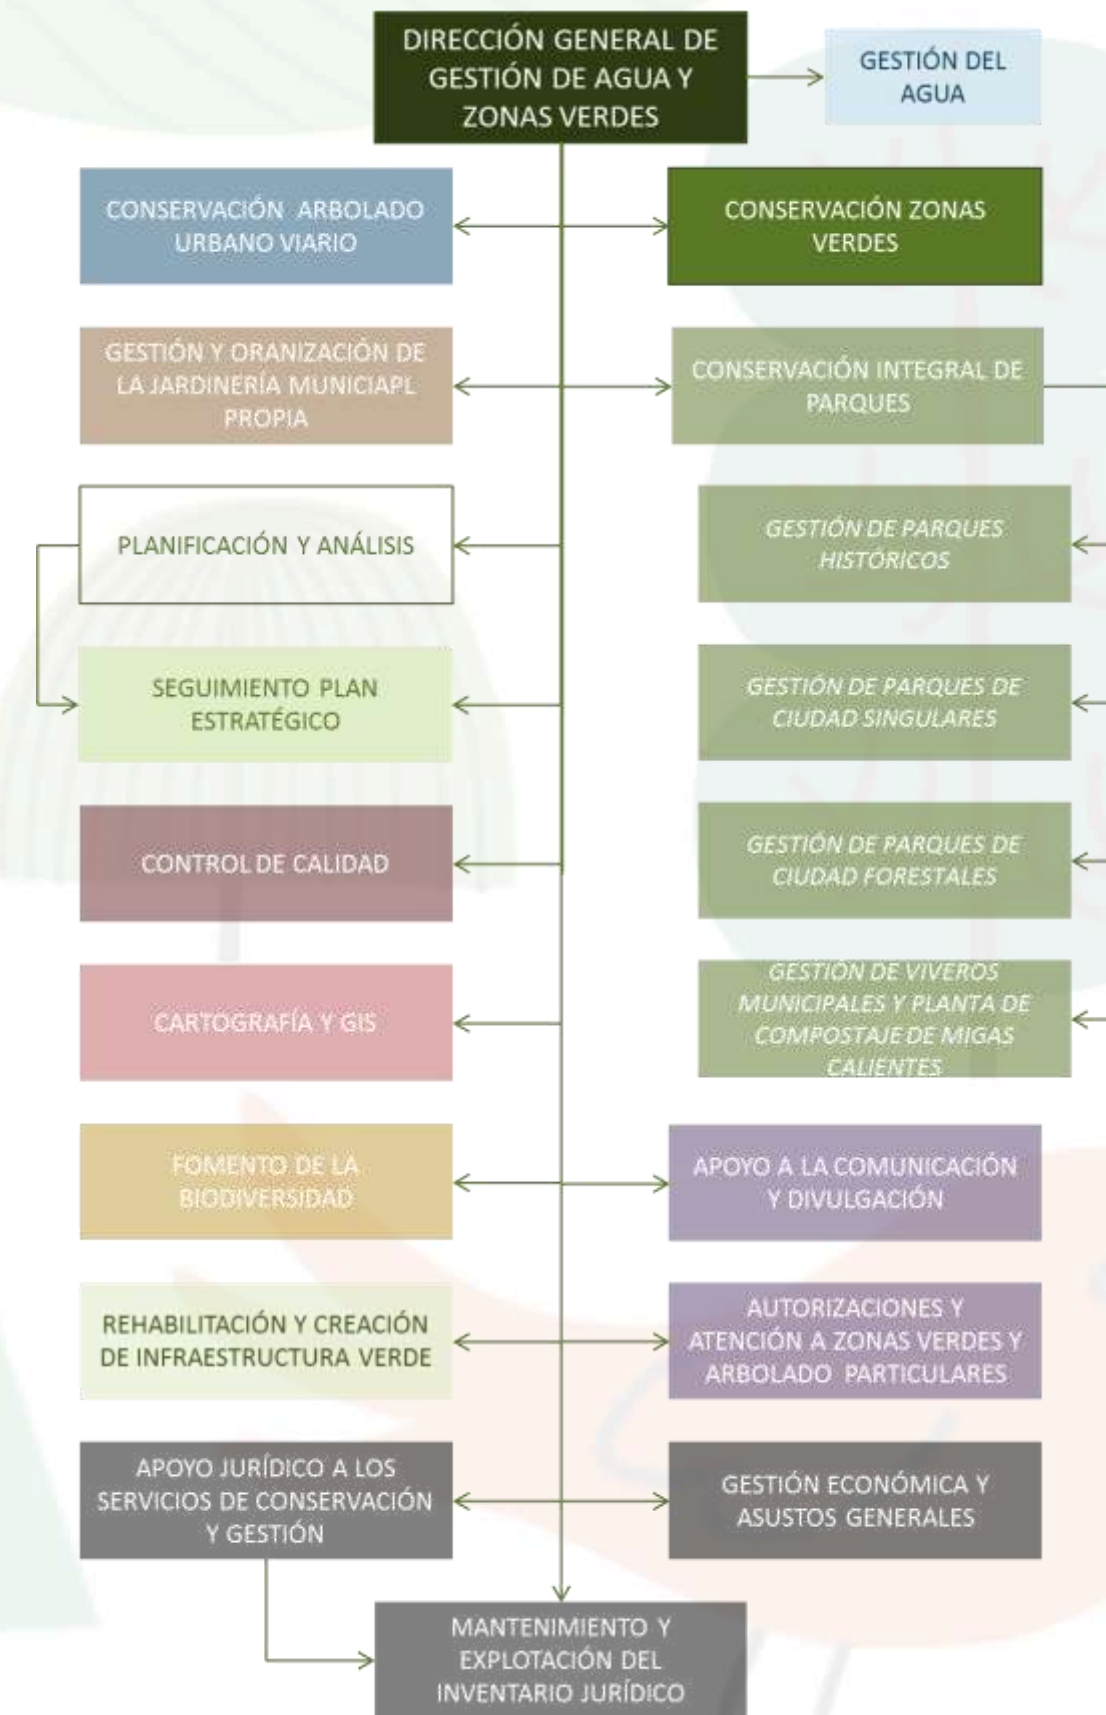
DIRECCIÓN GENERAL DE GESTIÓN DE AGUA Y ZONAS VERDES

GESTIÓN DEL AGUA

CONSERVACIÓN ARBOLADO URBANO VIARIO

CONSERVACIÓN ZONAS VERDES

GESTIÓN Y ORANIZACIÓN DE LA JARDINERÍA MUNICIAPL PROPIA

CONSERVACIÓN INTEGRAL DE PARQUES

PLANIFICACIÓN Y ANÁLISIS

GESTIÓN DE PARQUES HISTÓRICOS

SEGUIMIENTO PLAN ESTRATÉGICO

GESTIÓN DE PARQUES DE CIUDAD SINGULARES

CONTROL DE CALIDAD

GESTIÓN DE PARQUES DE CIUDAD FORESTALES

CARTOGRAFÍA Y GIS

GESTIÓN DE VIVEROS MUNICIPALES Y PLANTA DE COMPOSTAJE DE MIGAS CALIENTES

FOMENTO DE LA BIODIVERSIDAD

APOYO A LA COMUNICACIÓN Y DIVULGACIÓN

REHABILITACIÓN Y CREACIÓN DE INFRAESTRUCTURA VERDE

AUTORIZACIONES Y ATENCIÓN A ZONAS VERDES Y ARBOLADO PARTICULARES

APOYO JURÍDICO A LOS SERVICIOS DE CONSERVACIÓN Y GESTIÓN

GESTIÓN ECONÓMICA Y ASUSTOS GENERALES

MANTENIMIENTO Y EXPLOTACIÓN DEL INVENTARIO JURÍDICO